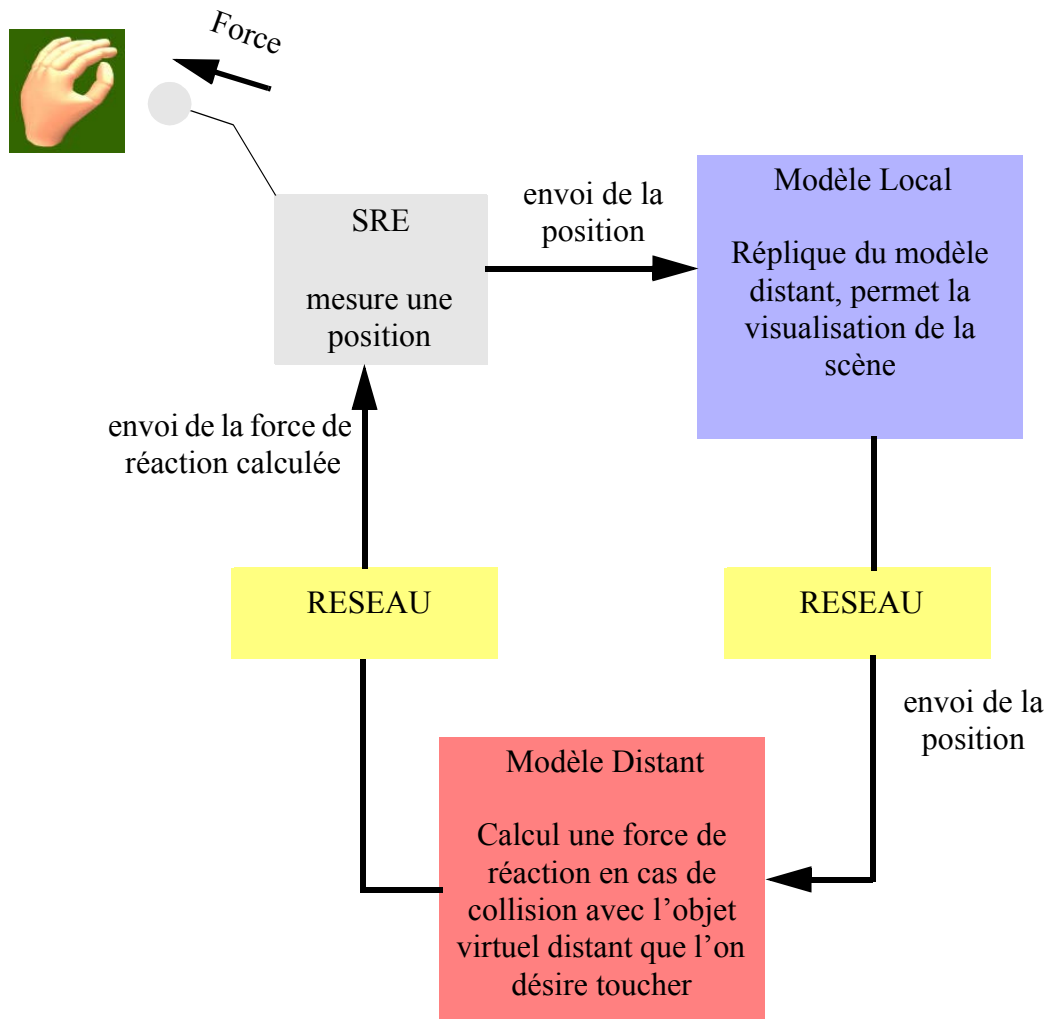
Force

SRE

mesure une position

envoi de la position

Modèle Local

Réplique du modèle distant, permet la visualisation de la scène

envoi de la force de réaction calculée

RESEAU

RESEAU

envoi de la position

Modèle Distant

Calcul une force de réaction en cas de collision avec l’objet virtuel distant que l’on désire toucher